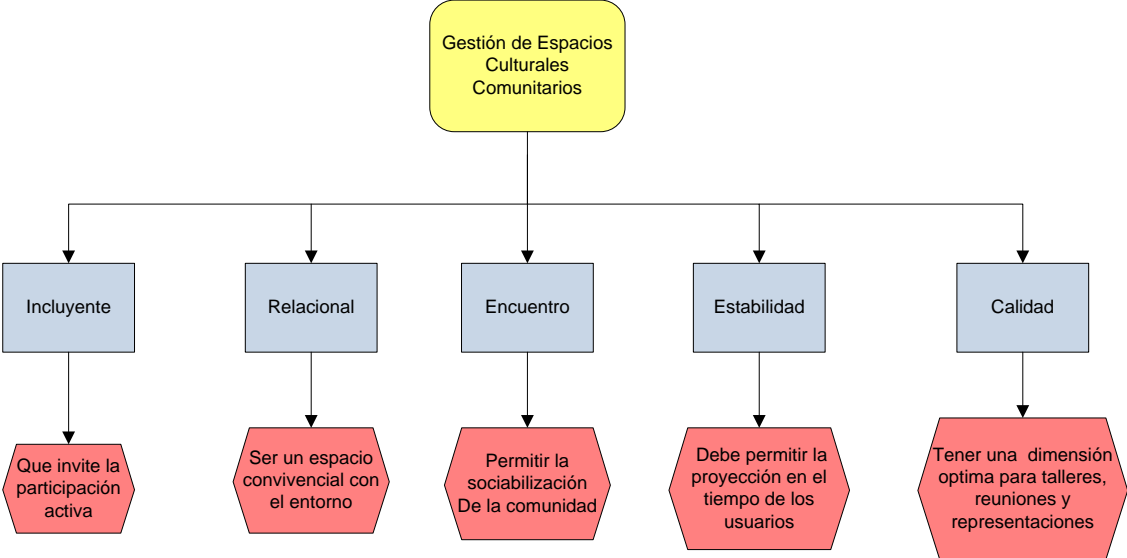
Gestión de Espacios Culturales Comunitarios

Incluyente

Relacional

Encuentro

Estabilidad

Calidad

Que invite la participación activa

Ser un espacio convivencial con el entorno

Permitir la sociabilización De la comunidad

Debe permitir la proyección en el tiempo de los usuarios

Tener una dimensión optima para talleres, reuniones y representaciones